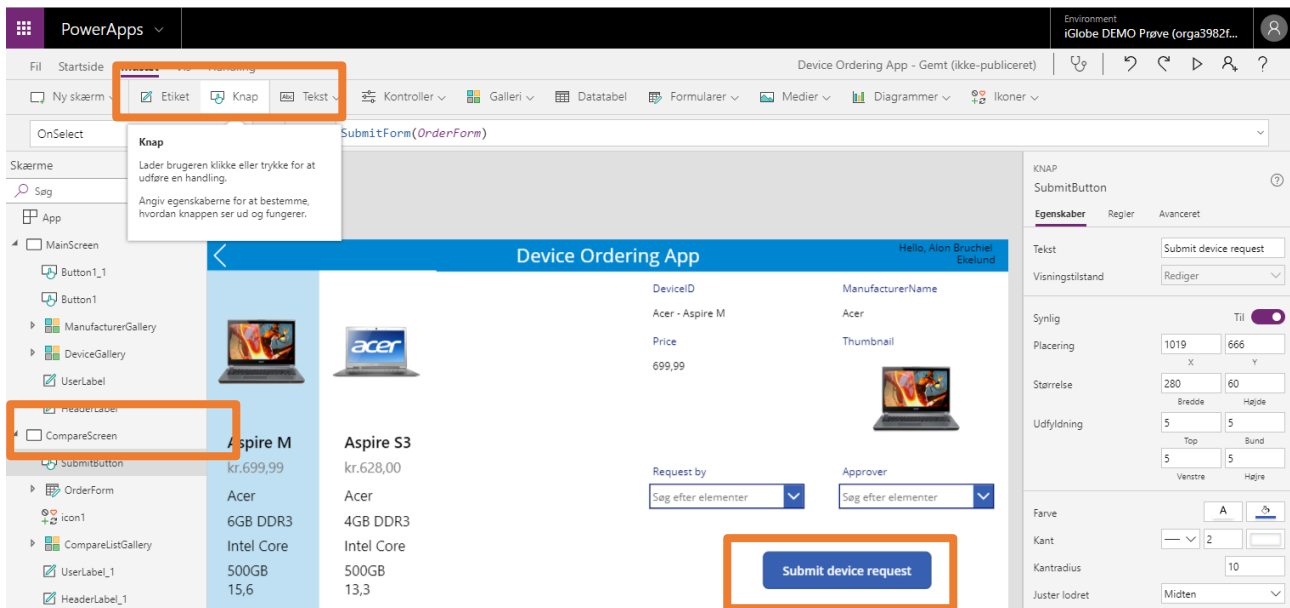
PowerApps

Environment
iGlobe DEMO Prøve (orga3982f...

Fil Startside Indsæt Vis Handling

Device Ordering App - Gemt (ikke-publiceret)

Ny skærm Etiket Knap Tekst Kontroller Galleri Datatabel Formularer Medier Diagrammer Ikoner

OnSelect

SubmitForm(OrderForm)

Knap
Lader brugeren klikke eller trykke for at udføre en handling.
Angiv egenskaberne for at bestemme, hvordan knappen ser ud og fungerer.

Skærme
Søg
App
MainScreen
Button1_1
Button1
ManufacturerGallery
DeviceGallery
UserLabel
HeaderLabel
CompareScreen
SubmitButton
OrderForm
icon1
CompareListGallery
UserLabel_1
HeaderLabel_1

Device Ordering App
Hello, Alon Bruchiel Ekelund

acer

Aspire M
kr.699,99
Acer
6GB DDR3
Intel Core
500GB
15,6

Aspire S3
kr.628,00
Acer
4GB DDR3
Intel Core
500GB
13,3

DeviceID
Acer - Aspire M
Price
699,99
ManufacturerName
Acer
Thumbnail

Request by
Søg efter elementer
Approver
Søg efter elementer

Submit device request

KNAP
SubmitButton
Egenskaber Regler Avanceret
Tekst Submit device request
Visningstilstand Rediger
Synlig Til
Placering 1019 666
X Y
Størrelse 280 60
Bredde Højde
Udfyldning 5 5
Top Bund
5 5
Venstre Højre
Farve A
Kant 2
Kantradius 10
Juster lodret Midten